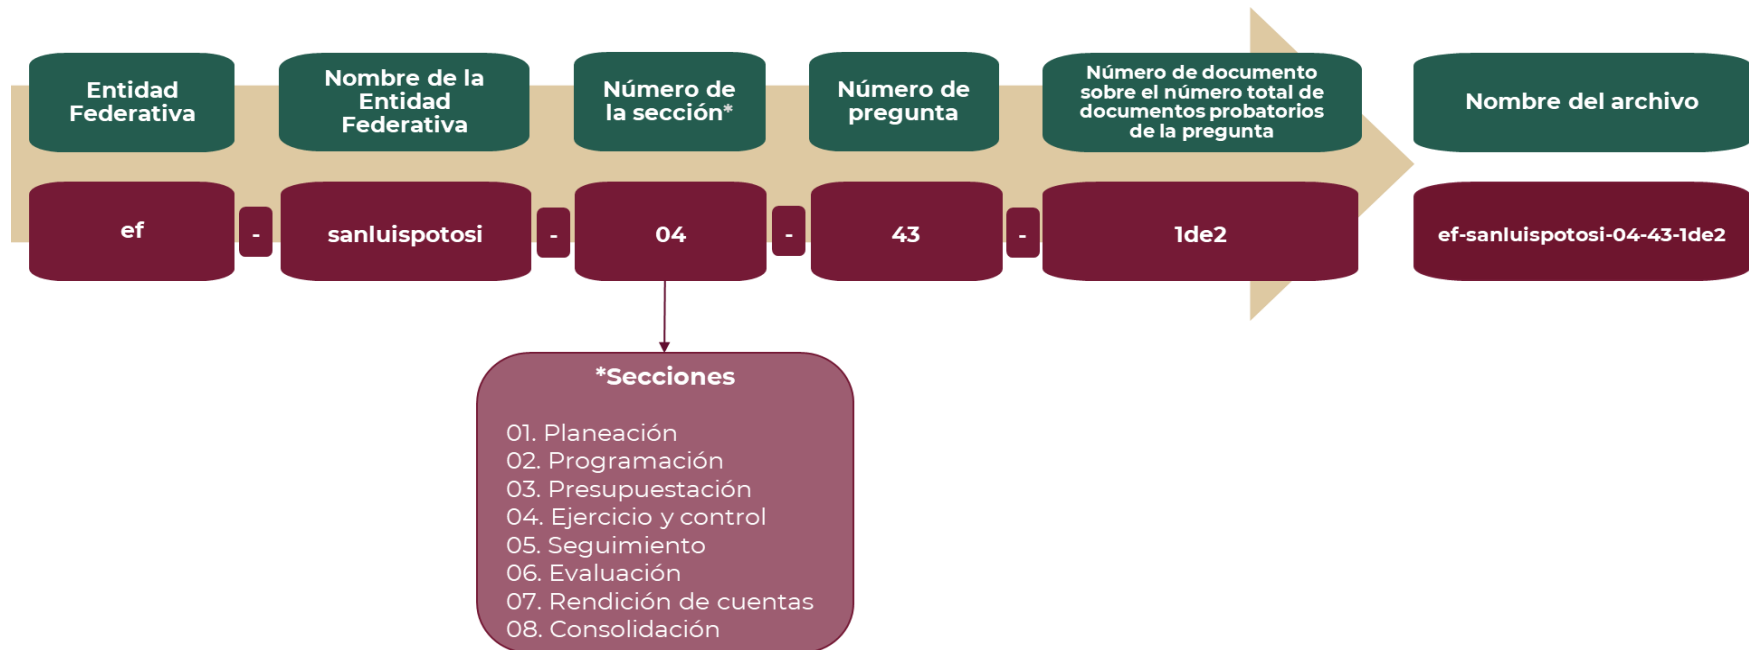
Entidad Federativa

Nombre de la Entidad Federativa

Número de la sección*

Número de pregunta

Número de documento sobre el número total de documentos probatorios de la pregunta

Nombre del archivo

ef - sanluispotosi - 04 - 43 - 1de2

ef-sanluispotosi-04-43-1de2

*Secciones

01. Planeación
02. Programación
03. Presupuestación
04. Ejercicio y control
05. Seguimiento
06. Evaluación
07. Rendición de cuentas
08. Consolidación